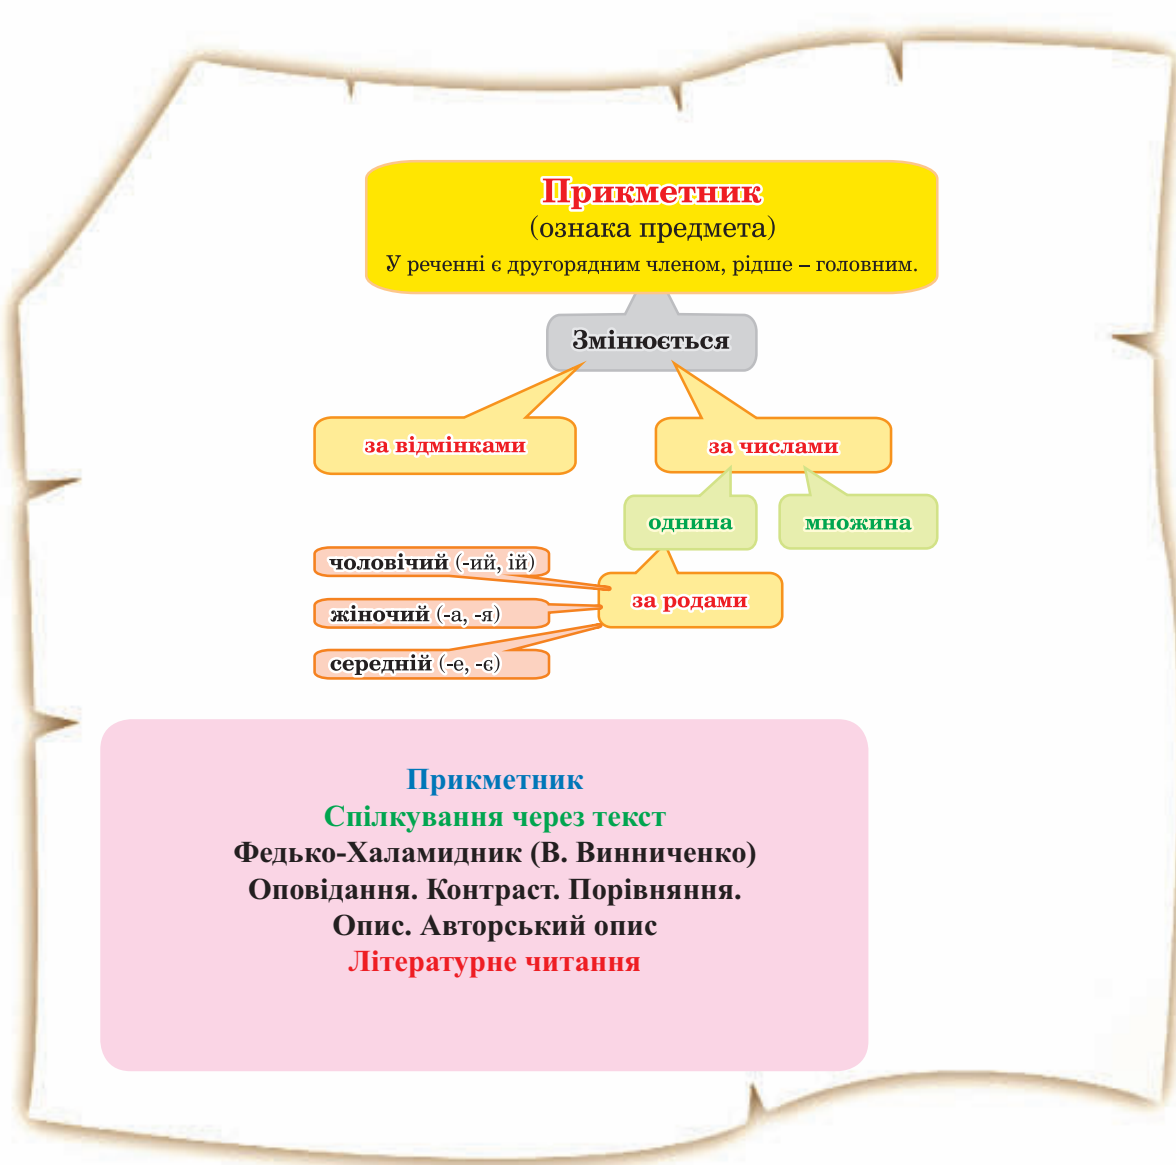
Прикметник
(ознака предмета)
У реченні є другорядним членом, рідше – головним.

Змінюється

за відмінками

за числами

однина

множина

за родами

чоловічий (-ий, ій)

жіночий (-а, -я)

середній (-е, -є)

Прикметник
Спілкування через текст
Федько-Халамидник (В. Винниченко)
Оповідання. Контраст. Порівняння.
Опис. Авторський опис
Літературне читання